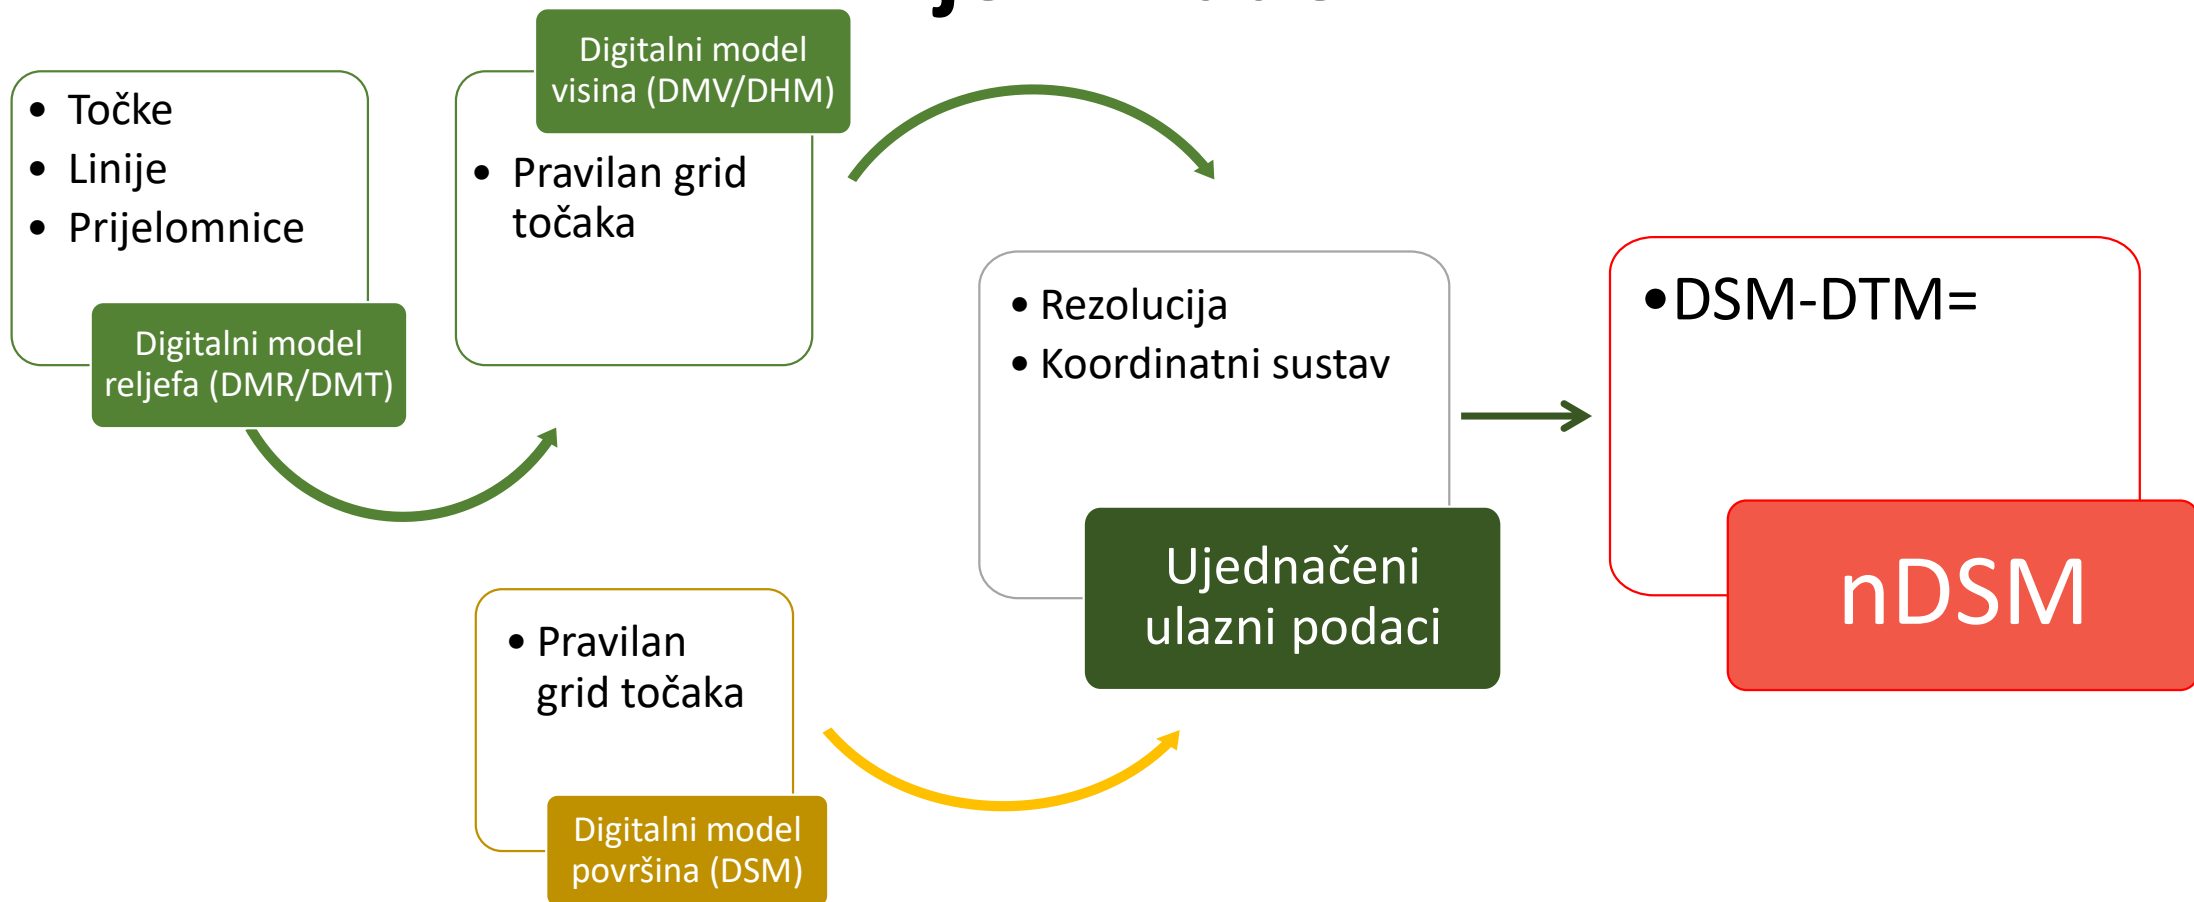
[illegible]

- Točke
- Linije
- Prijelomnice

Digitalni model reljefa (DMR/DMT)

Digitalni model visina (DMV/DHM)

- Pravilan grid točaka

- Rezolucija
- Koordinatni sustav

Ujednačeni ulazni podaci

- DSM-DTM=

nDSM

- Pravilan grid točaka

Digitalni model površina (DSM)